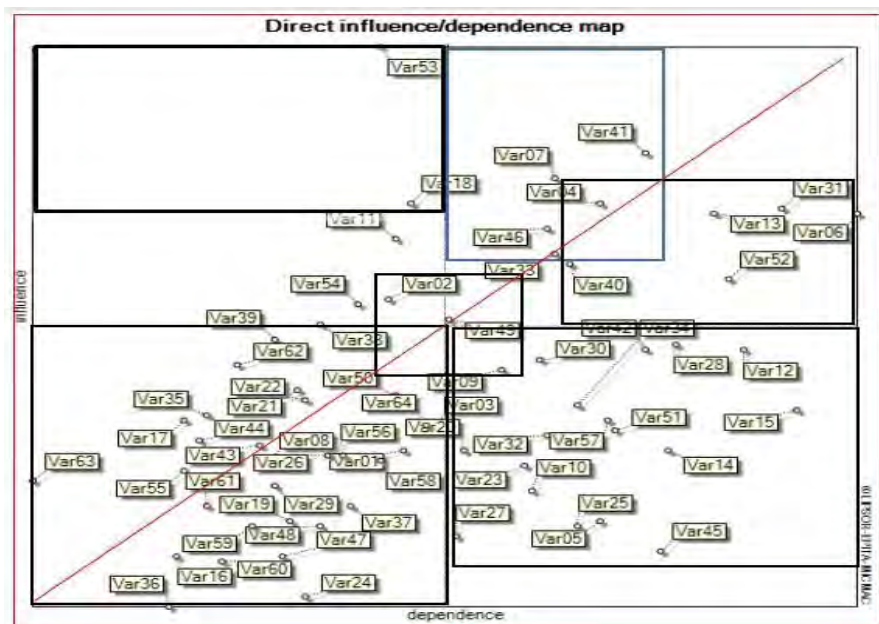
Direct influence/dependence map

influence

dependence

Var53
Var41
Var07
Var04
Var18
Var31
Var13
Var06
Var11
Var46
Var33
Var52
Var54
Var02
Var40
Var39
Var49
Var42
Var34
Var62
Var38
Var30
Var28
Var12
Var50
Var09
Var22
Var35
Var21
Var64
Var03
Var44
Var51
Var15
Var17
Var08
Var56
Var20
Var32
Var57
Var43
Var26
Var01
Var14
Var63
Var10
Var61
Var58
Var23
Var55
Var19
Var29
Var25
Var27
Var37
Var48
Var47
Var05
Var45
Var59
Var60
Var16
Var36
Var24

© LIPSOR-EPITA-MICMAC